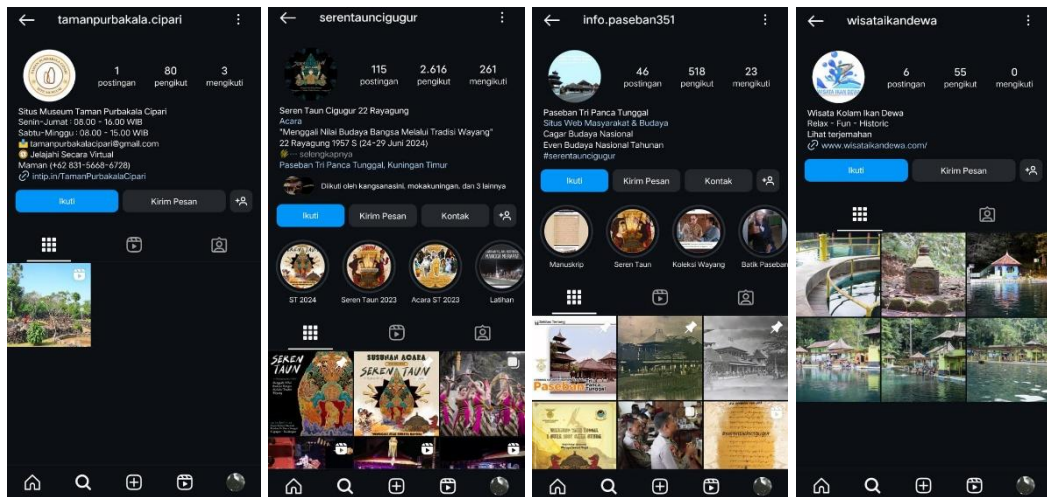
tamanpurbakala.cipari

1 postingan
80 pengikut
3 mengikuti

Situs Museum Taman Purbakala Cipari
Senin-Jumat : 08.00 - 16.00 WIB
Sabtu-Minggu : 08.00 - 15.00 WIB
tamanpurbakalacipari@gmail.com
Jelajahi Secara Virtual
Maman (+62 831-5668-6728)
intip.in/TamanPurbakalaCipari

Ikuti
Kirim Pesan

serentauncigugur

115 postingan
2.616 pengikut
261 mengikuti

Seren Taun Cigugur 22 Rayagung
Acara
"Menggali Nilai Budaya Bangsa Melalui Tradisi Wayang"
22 Rayagung 1957 S (24-29 Juni 2024)
... selengkapnya
Paseban Tri Panca Tunggal, Kuningan Timur
Diikuti oleh kangsanasini, mokakuningan, dan 3 lainnya

Ikuti
Kirim Pesan
Kontak

ST 2024
Seren Taun 2023
Acara ST 2023
Latihan

SEREN TAUN
SUSUNAN ACARA SEREN TAUN

info.paseban351

46 postingan
518 pengikut
23 mengikuti

Paseban Tri Panca Tunggal
Situs Web Masyarakat & Budaya
Cagar Budaya Nasional
Even Budaya Nasional Tahunan
#serentauncigugur

Ikuti
Kirim Pesan
Kontak

Manuskrip
Seren Taun
Koleksi Wayang
Batik Paseban

Paseban

wisataikandewa

6 postingan
55 pengikut
0 mengikuti

Wisata Kolam Ikan Dewa
Relax - Fun - Historic
Lihat terjemahan
www.wisataikandewa.com/

Ikuti
Kirim Pesan